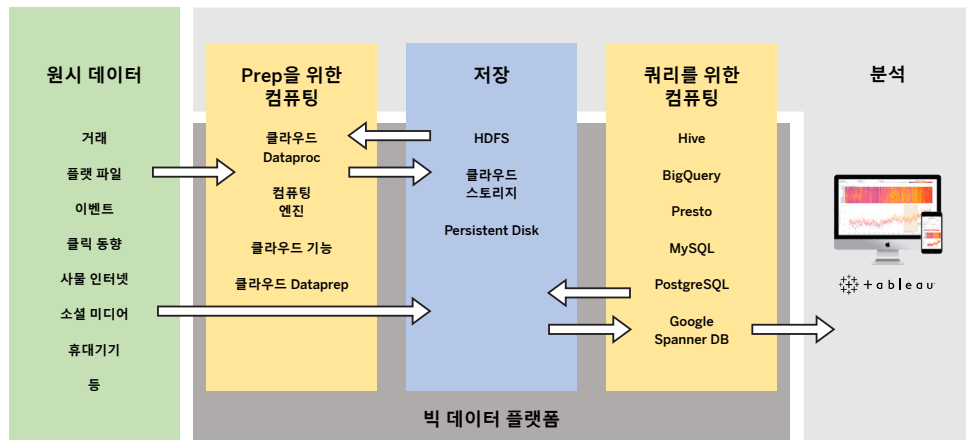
원시 데이터

거래
플랫 파일
이벤트
클릭 동향
사물 인터넷
소셜 미디어
휴대기기
등

Prep을 위한 컴퓨팅

클라우드 Dataproc
컴퓨팅 엔진
클라우드 기능
클라우드 Dataprep

저장

HDFS
클라우드 스토리지
Persistent Disk

쿼리를 위한 컴퓨팅

Hive
BigQuery
Presto
MySQL
PostgreSQL
Google Spanner DB

분석

+ableau

빅 데이터 플랫폼